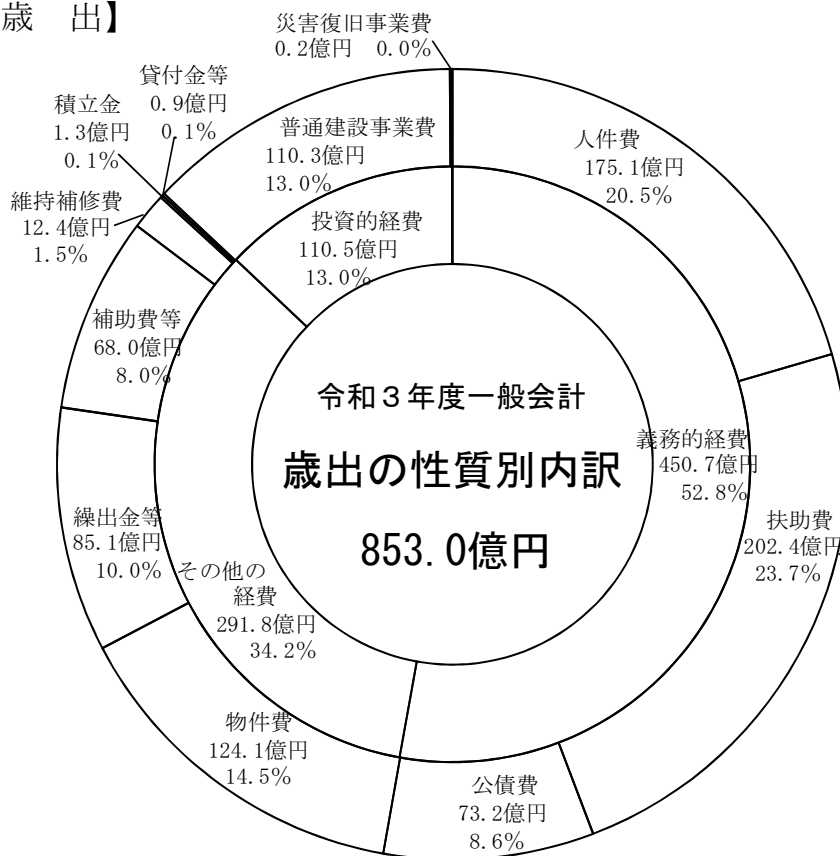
歳　出】

災害復旧事業費
0.2億円　0.0%

貸付金等
0.9億円
0.1%

積立金
1.3億円
0.1%

普通建設事業費
110.3億円
13.0%

人件費
175.1億円
20.5%

維持補修費
12.4億円
1.5%

投資的経費
110.5億円
13.0%

補助費等
68.0億円
8.0%

令和３年度一般会計

歳出の性質別内訳

853.0億円

義務的経費
450.7億円
52.8%

扶助費
202.4億円
23.7%

繰出金等
85.1億円
10.0%

その他の
経費
291.8億円
34.2%

物件費
124.1億円
14.5%

公債費
73.2億円
8.6%